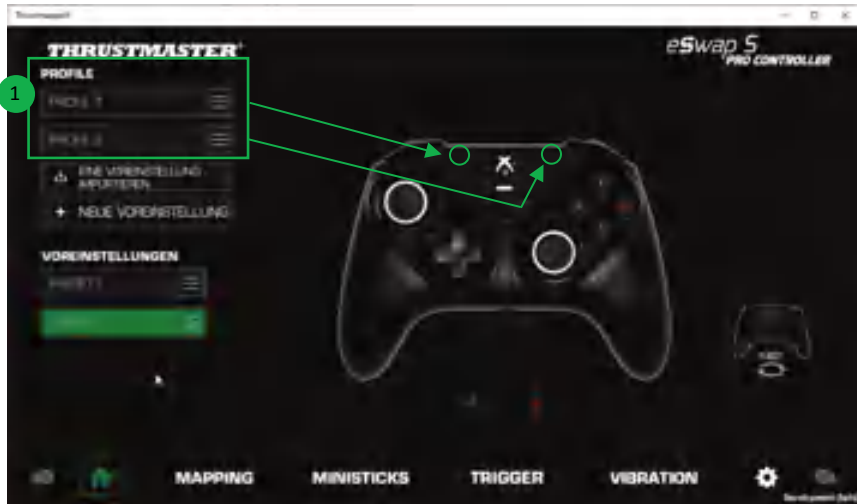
Thrustmapp#

THRUSTMASTER

eSwap S PRO CONTROLLER

1

PROFILE

PROFIL 1

PROFIL 2

EINE VOREINSTELLUNG IMPORTIEREN

+ NEUE VOREINSTELLUNG

VOREINSTELLUNGEN

PRESET 1

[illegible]

MAPPING

MINISTICKS

TRIGGER

VIBRATION

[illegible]